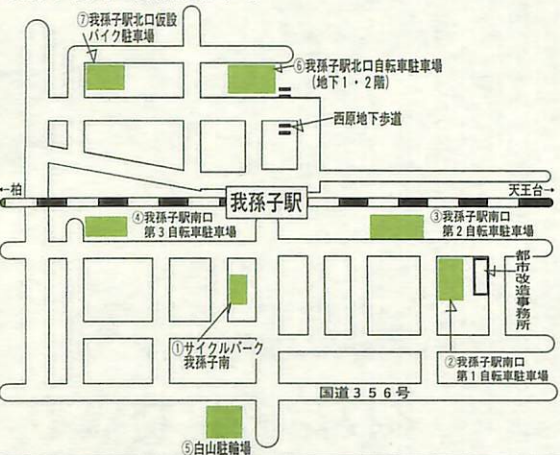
⑦我孫子駅北口仮設バイク駐車場

⑥我孫子駅北口自転車駐車場（地下１・２階）

西原地下歩道

←柏

我孫子駅

天王台→

④我孫子駅南口第３自転車駐車場

③我孫子駅南口第２自転車駐車場

都市改造事務所

①サイクルパーク我孫子南

②我孫子駅南口第１自転車駐車場

国道３５６号

⑤白山駐輪場